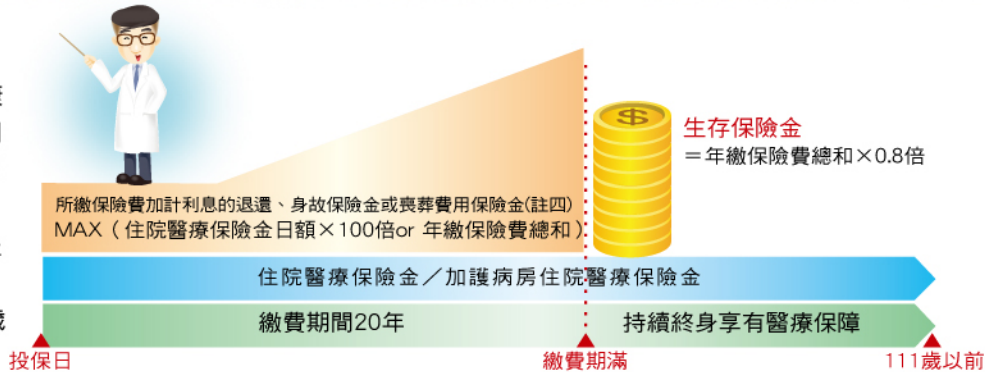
生存保險金
＝年繳保險費總和×0.8倍

所繳保險費加計利息的退還、身故保險金或喪葬費用保險金(註四)
MAX（住院醫療保險金日額×100倍or 年繳保險費總和）

住院醫療保險金／加護病房住院醫療保險金

繳費期間20年

持續終身享有醫療保障

投保日

繳費期滿

111歲以前